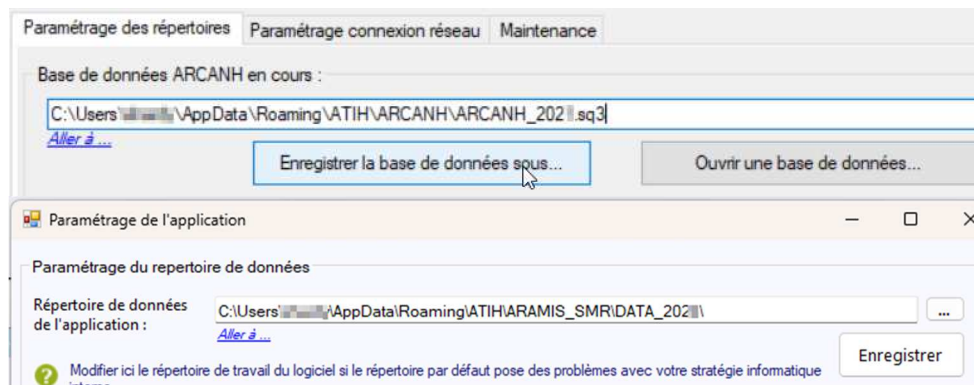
Paramétrage des répertoires | Paramétrage connexion réseau | Maintenance

Base de données ARCANH en cours :

C:\Users\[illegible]\AppData\Roaming\ATIH\ARCANH\ARCANH_202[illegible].sq3

Aller à ...

Enregistrer la base de données sous...

Ouvrir une base de données...

Paramétrage de l'application

Paramétrage du repertoire de données

Répertoire de données de l'application :

C:\Users\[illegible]\AppData\Roaming\ATIH\ARAMIS_SMR\DATA_202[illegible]\

...

Aller à ...

Modifier ici le répertoire de travail du logiciel si le répertoire par défaut pose des problèmes avec votre stratégie informatique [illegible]

Enregistrer